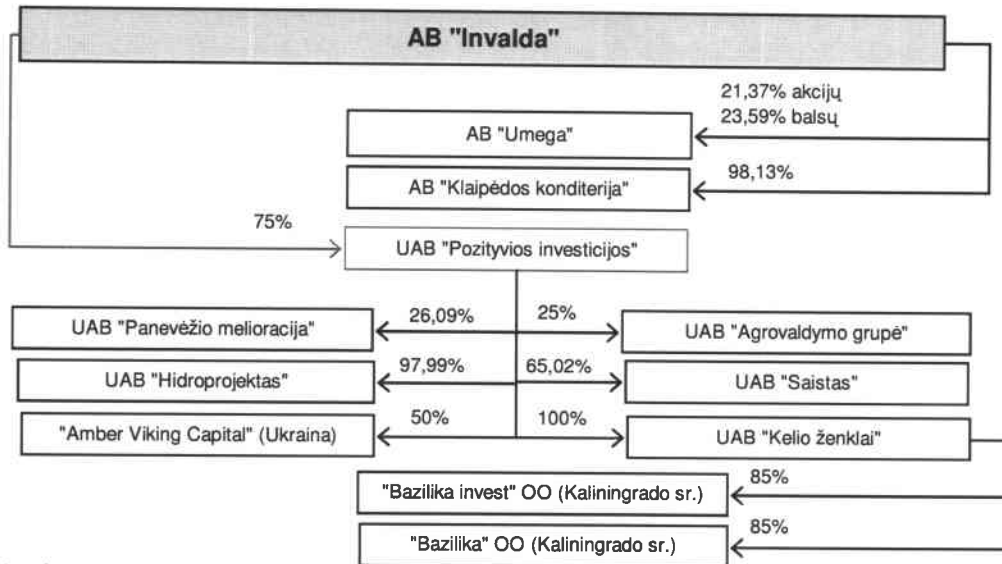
AB "Invalda"

21,37% akcijų
23,59% balsų

AB "Umega"

98,13%

AB "Klaipėdos konditerija"

75%

UAB "Pozityvios investicijos"

26,09%

25%

UAB "Panevėžio melioracija"

UAB "Agrovaldymo grupė"

97,99%

65,02%

UAB "Hidroprojektas"

UAB "Saistas"

50%

100%

"Amber Viking Capital" (Ukraina)

UAB "Kelio ženklai"

85%

"Bazilika invest" OO (Kaliningrado sr.)

85%

"Bazilika" OO (Kaliningrado sr.)